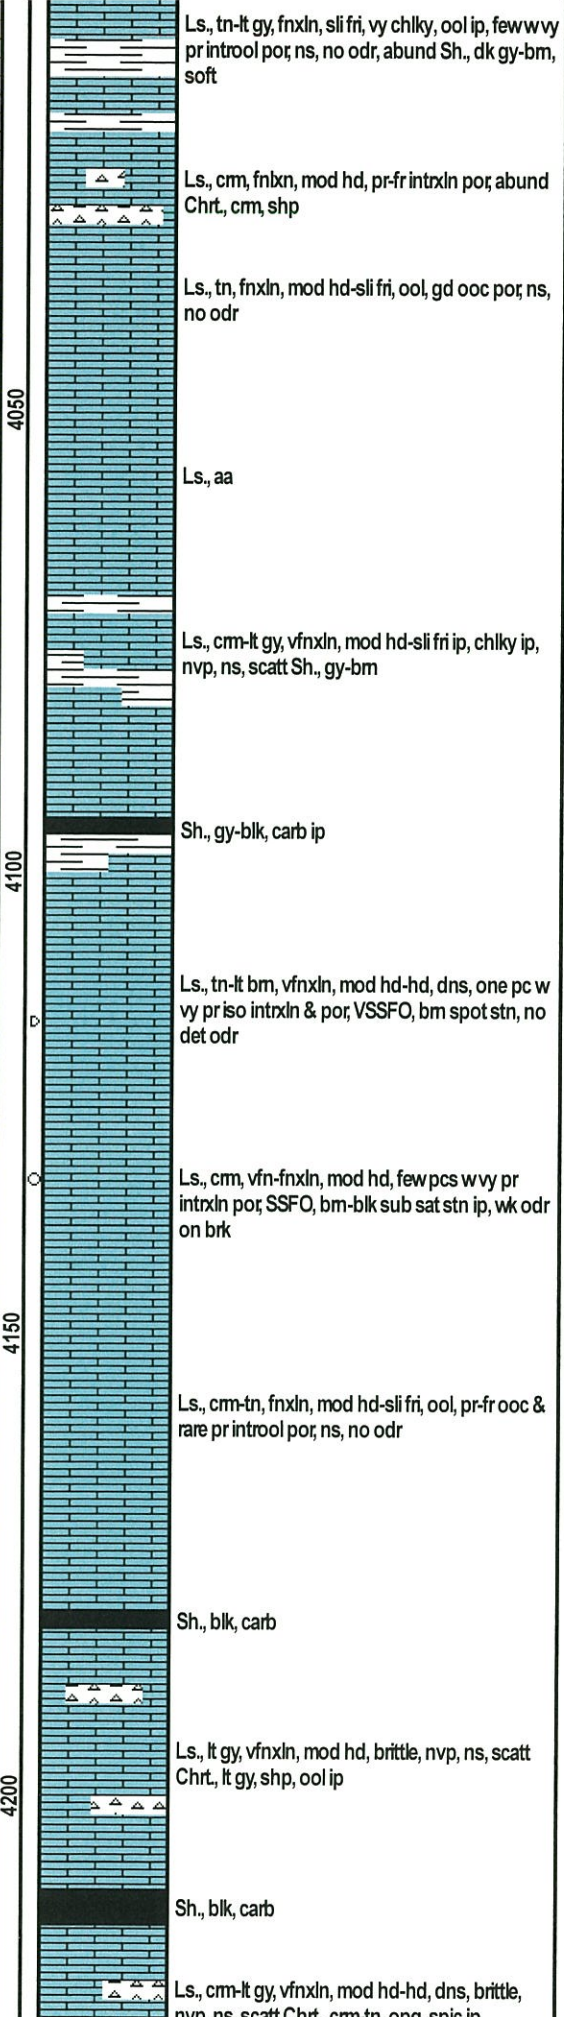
4050

4100

4150

4200

Ls., tn-lt gy, fnxln, sli fri, vy chlky, ool ip, few w vy pr introol por, ns, no odr, abund Sh., dk gy-brn, soft

Ls., crm, fnlxn, mod hd, pr-fr intrxln por, abund Chrt., crm, shp

Ls., tn, fnxln, mod hd-sli fri, ool, gd ooc por, ns, no odr

Ls., aa

Ls., crm-lt gy, vfnxln, mod hd-sli fri ip, chlky ip, nvp, ns, scatt Sh., gy-brn

Sh., gy-blk, carb ip

Ls., tn-lt brn, vfnxln, mod hd-hd, dns, one pc w vy pr iso intrxln & por, VSSFO, brn spot stn, no det odr

Ls., crm, vfn-fnxln, mod hd, few pcs w vy pr intrxln por, SSFO, brn-blk sub sat stn ip, wk odr on brk

Ls., crm-tn, fnxln, mod hd-sli fri, ool, pr-fr ooc & rare pr introol por, ns, no odr

Sh., blk, carb

Ls., lt gy, vfnxln, mod hd, brittle, nvp, ns, scatt Chrt., lt gy, shp, ool ip

Sh., blk, carb

Ls., crm-lt gy, vfnxln, mod hd-hd, dns, brittle, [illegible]